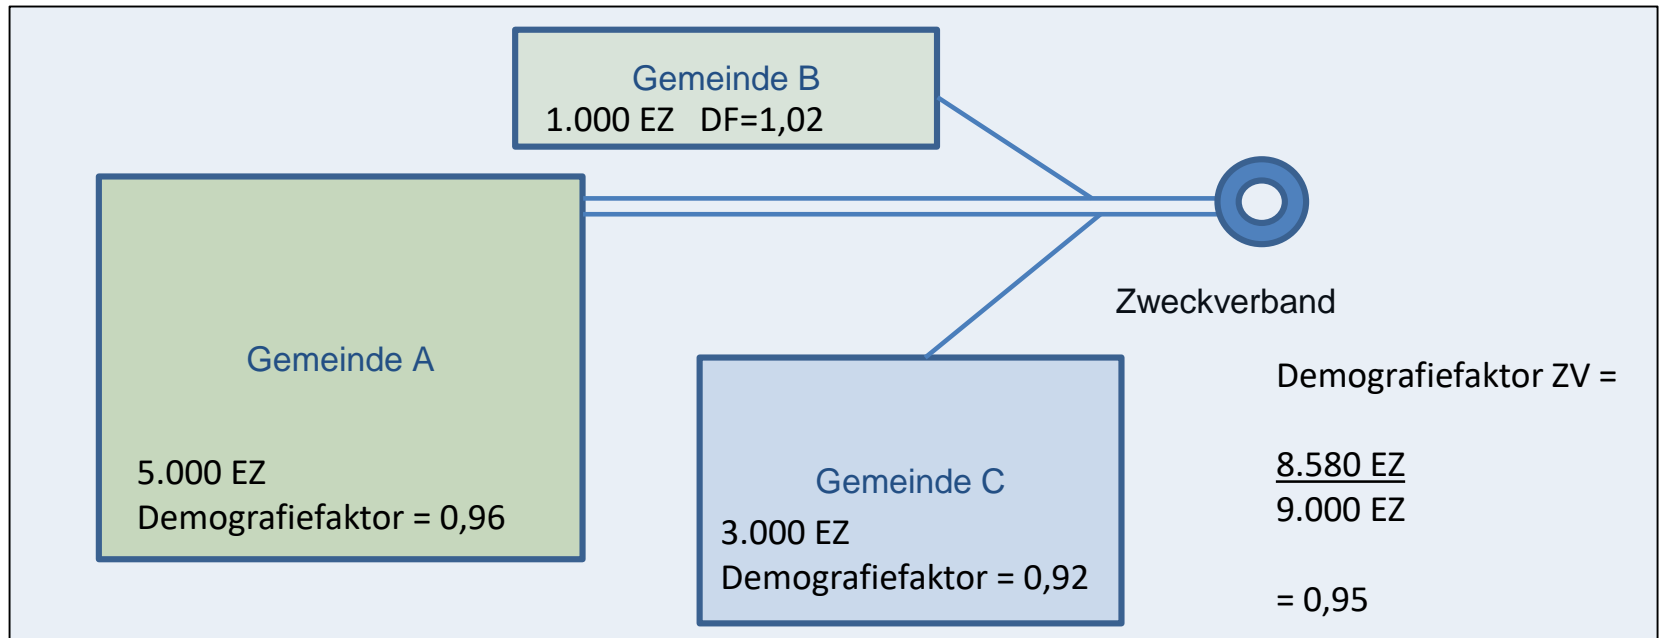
Gemeinde B
1.000 EZ DF=1,02

Gemeinde A

5.000 EZ
Demografiefaktor = 0,96

Zweckverband

Gemeinde C
3.000 EZ
Demografiefaktor = 0,92

Demografiefaktor ZV =

$\frac{8.580 \text{ EZ}}{9.000 \text{ EZ}}$

= 0,95